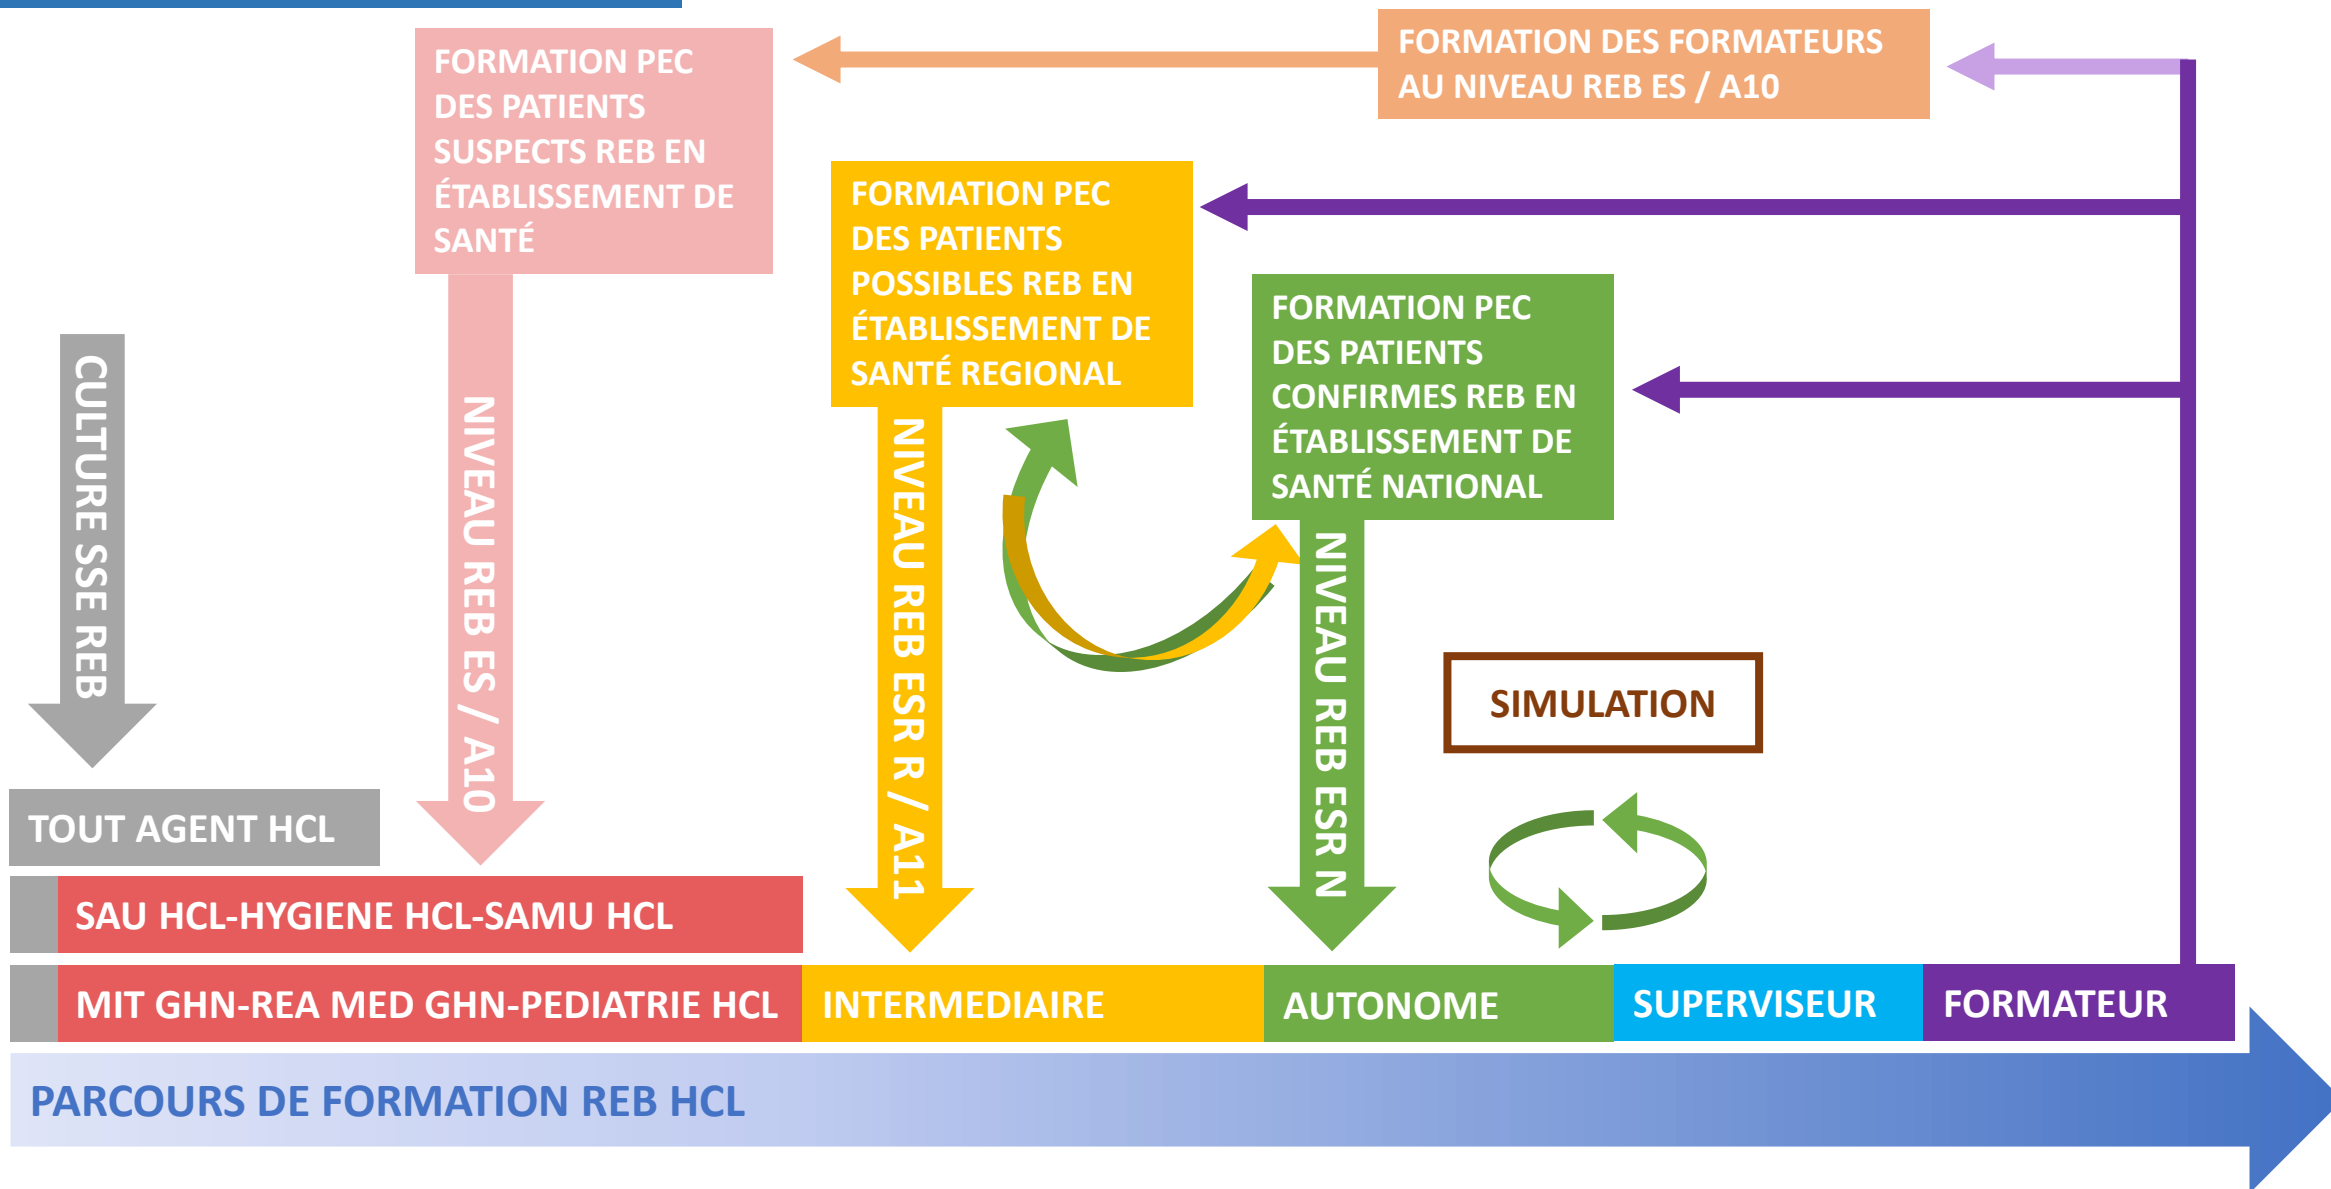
FORMATION PEC DES PATIENTS SUSPECTS REB EN ÉTABLISSEMENT DE SANTÉ

FORMATION DES FORMATEURS AU NIVEAU REB ES / A10

FORMATION PEC DES PATIENTS POSSIBLES REB EN ÉTABLISSEMENT DE SANTÉ REGIONAL

FORMATION PEC DES PATIENTS CONFIRMES REB EN ÉTABLISSEMENT DE SANTÉ NATIONAL

CULTURE SSE REB

NIVEAU REB ES / A10

NIVEAU REB ESR R / A11

NIVEAU REB ESR N

SIMULATION

TOUT AGENT HCL

SAU HCL-HYGIENE HCL-SAMU HCL

MIT GHN-REA MED GHN-PEDIATRIE HCL

INTERMEDIAIRE

AUTONOME

SUPERVISEUR

FORMATEUR

PARCOURS DE FORMATION REB HCL